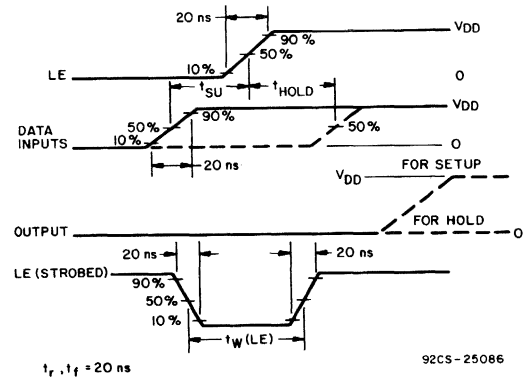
20 ns

90 %

VDD

50 %

LE

10%

0

$t_{SU}$

$t_{HOLD}$

VDD

DATA INPUTS

50%

90%

50%

10%

0

20 ns

VDD

FOR SETUP

FOR HOLD

OUTPUT

0

20 ns

20 ns

LE (STROBED)

90%

50%

10%

$t_W$ (LE)

$t_r, t_f = 20$ ns

92CS-25086